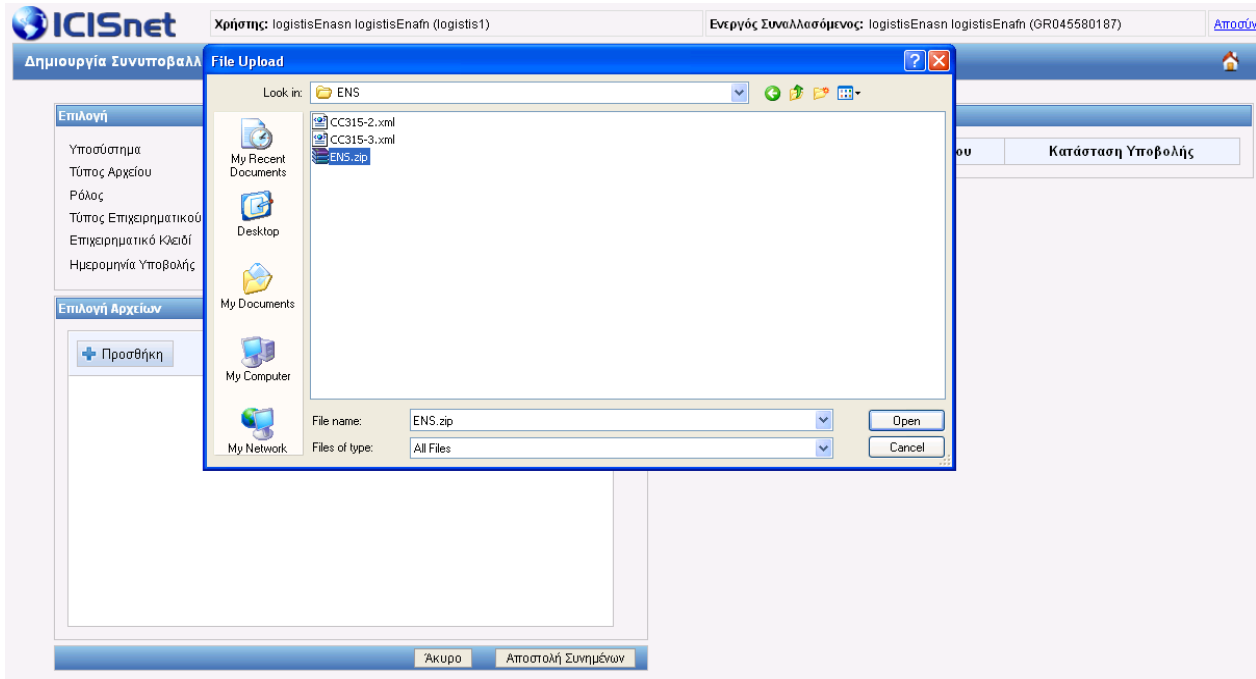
ICISnet

Χρήστης: logistisEnasn logistisEnafn (logistis1)

Ενεργός Συναλλασόμενος: logistisEnasn logistisEnafn (GR045580187)

Αποσύν

Δημιουργία Συνυποβαλλ

File Upload

Look in: ENS

My Recent Documents

Desktop

My Documents

My Computer

My Network

CC315-2.xml
CC315-3.xml
ENS.zip

File name: ENS.zip

Files of type: All Files

Open

Cancel

Επιλογή

Υποσύστημα
Τύπος Αρχείου
Ρόλος
Τύπος Επιχειρηματικού
Επιχειρηματικό Κλειδί
Ημερομηνία Υποβολής

ου

Κατάσταση Υποβολής

Επιλογή Αρχείων

Προσθήκη

Άκυρο

Αποστολή Συνημένων